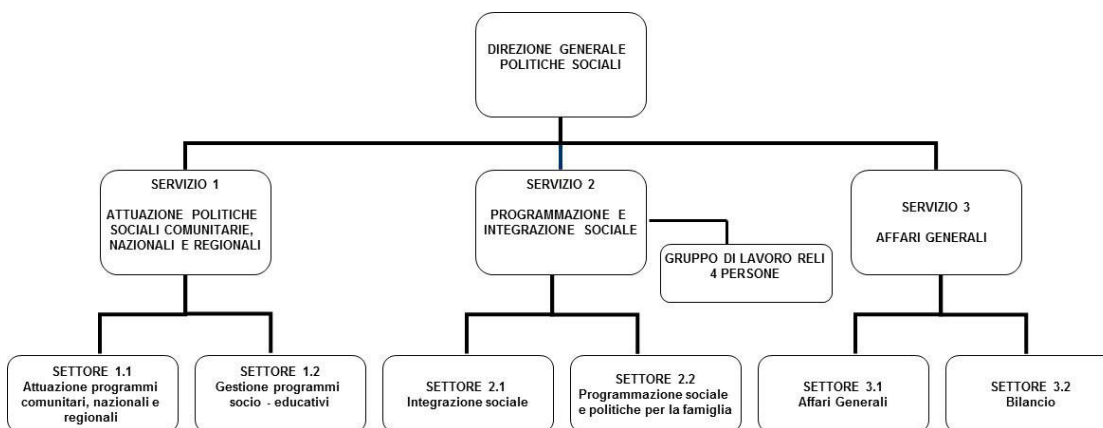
DIREZIONE GENERALE POLITICHE SOCIALI

SERVIZIO 1

ATTUAZIONE POLITICHE SOCIALI COMUNITARIE, NAZIONALI E REGIONALI

SERVIZIO 2

PROGRAMMAZIONE E INTEGRAZIONE SOCIALE

GRUPPO DI LAVORO RELI 4 PERSONE

SERVIZIO 3

AFFARI GENERALI

SETTORE 1.1
Attuazione programmi comunitari, nazionali e regionali

SETTORE 1.2
Gestione programmi socio - educativi

SETTORE 2.1
Integrazione sociale

SETTORE 2.2
Programmazione sociale e politiche per la famiglia

SETTORE 3.1
Affari Generali

SETTORE 3.2
Bilancio